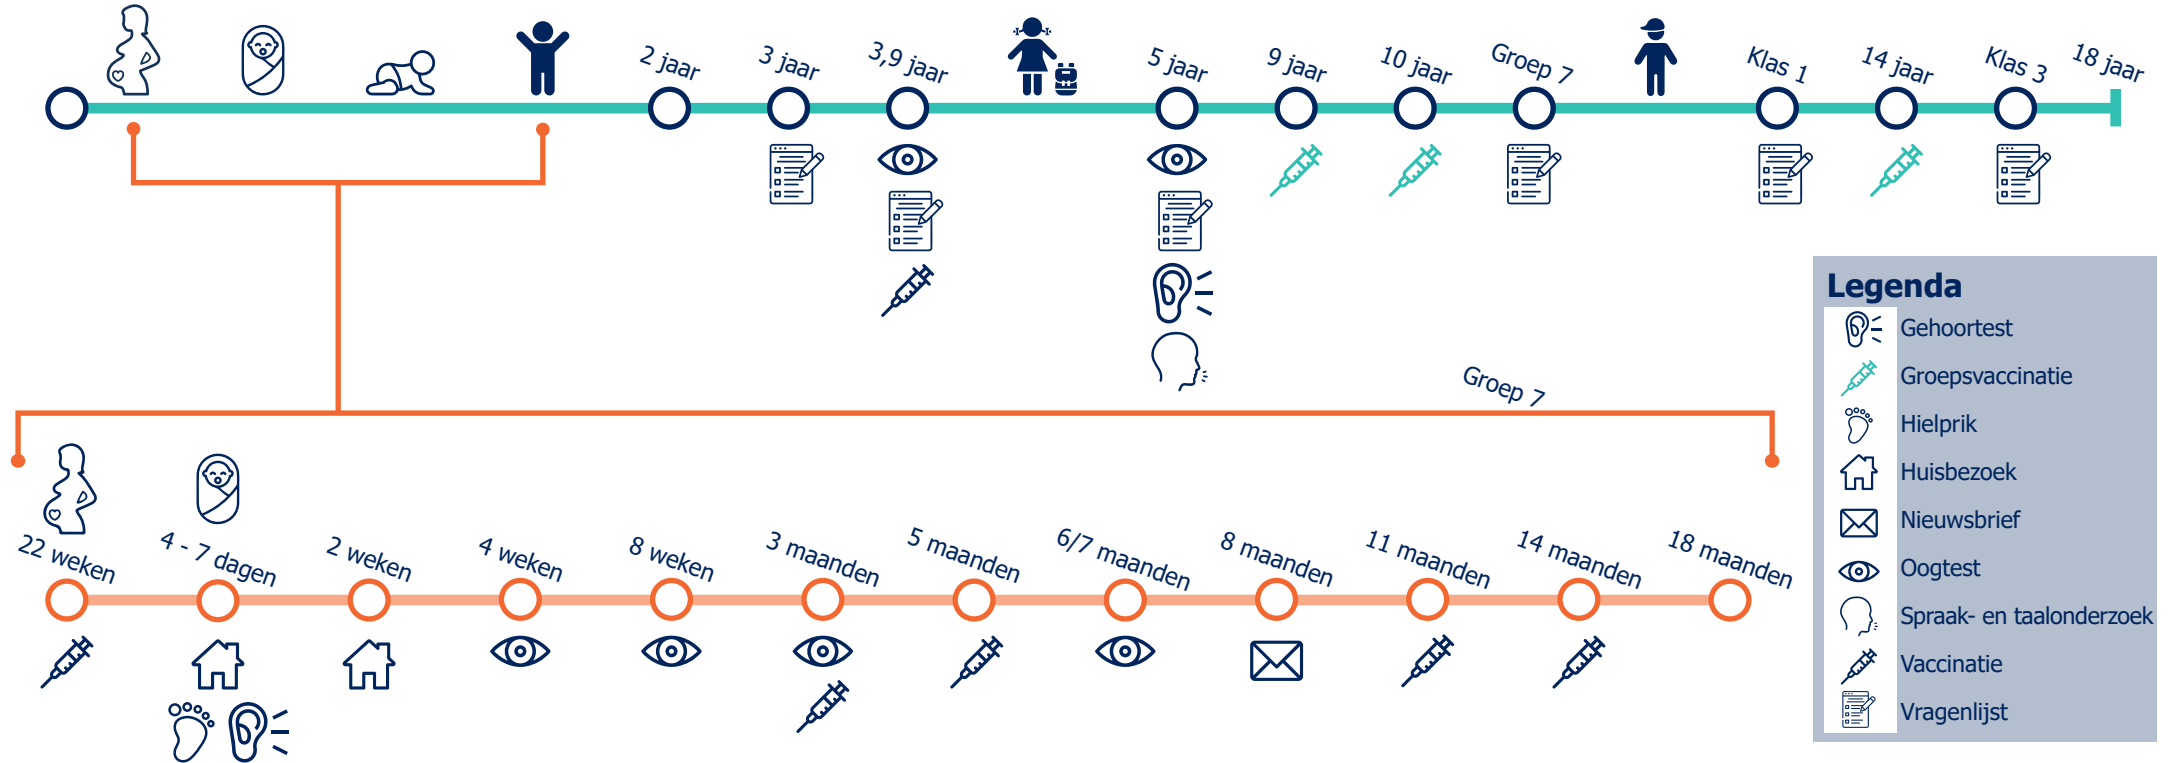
2 jaar
3 jaar
3,9 jaar
5 jaar
9 jaar
10 jaar
Groep 7
Klas 1
14 jaar
Klas 3
18 jaar

Groep 7

22 weken
4 - 7 dagen
2 weken
4 weken
8 weken
3 maanden
5 maanden
6/7 maanden
8 maanden
11 maanden
14 maanden
18 maanden

Legenda
Gehoortest
Groepsvaccinatie
Hielprik
Huisbezoek
Nieuwsbrief
Oogtest
Spraak- en taalonderzoek
Vaccinatie
Vragenlijst